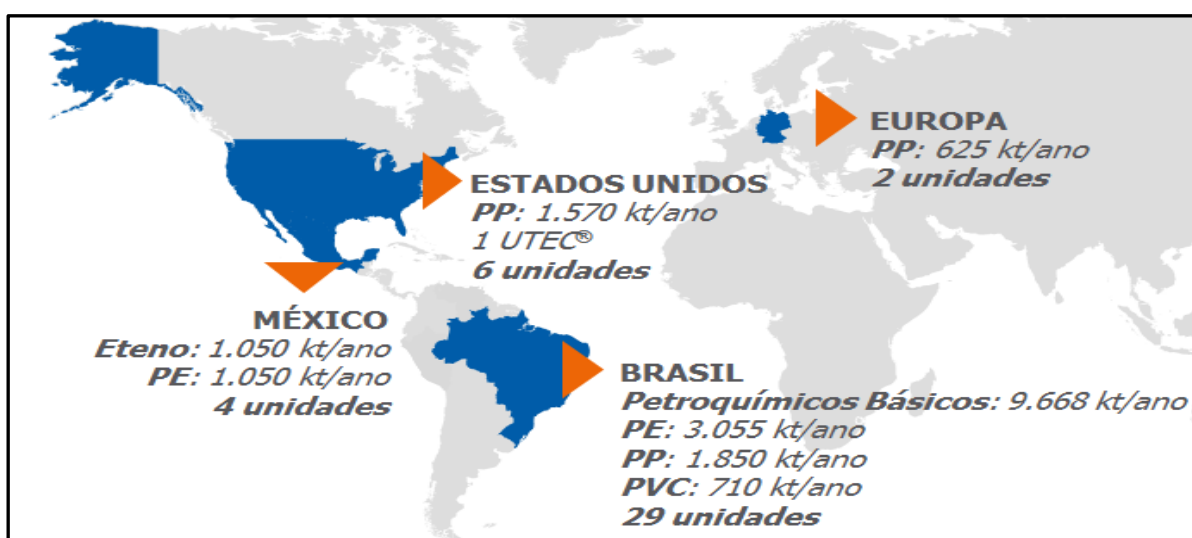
EUROPA
PP: 625 kt/ano
2 unidades

ESTADOS UNIDOS
PP: 1.570 kt/ano
1 UTEC®
6 unidades

MÉXICO
Eteno: 1.050 kt/ano
PE: 1.050 kt/ano
4 unidades

BRASIL
Petroquímicos Básicos: 9.668 kt/ano
PE: 3.055 kt/ano
PP: 1.850 kt/ano
PVC: 710 kt/ano
29 unidades